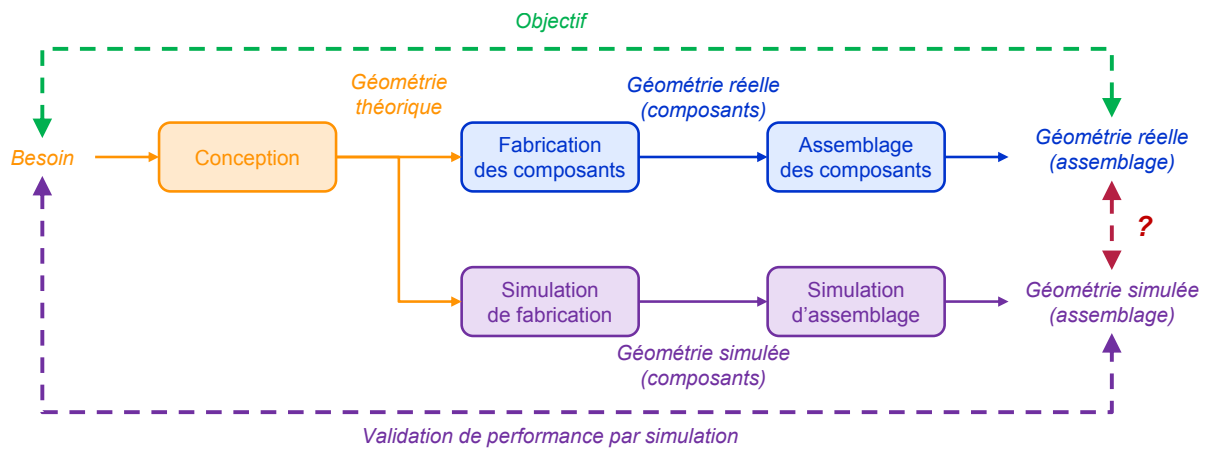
Objectif

Géométrie théorique

Géométrie réelle (composants)

Besoin

Conception

Fabrication des composants

Assemblage des composants

Géométrie réelle (assemblage)

?

Simulation de fabrication

Simulation d'assemblage

Géométrie simulée (assemblage)

Géométrie simulée (composants)

Validation de performance par simulation